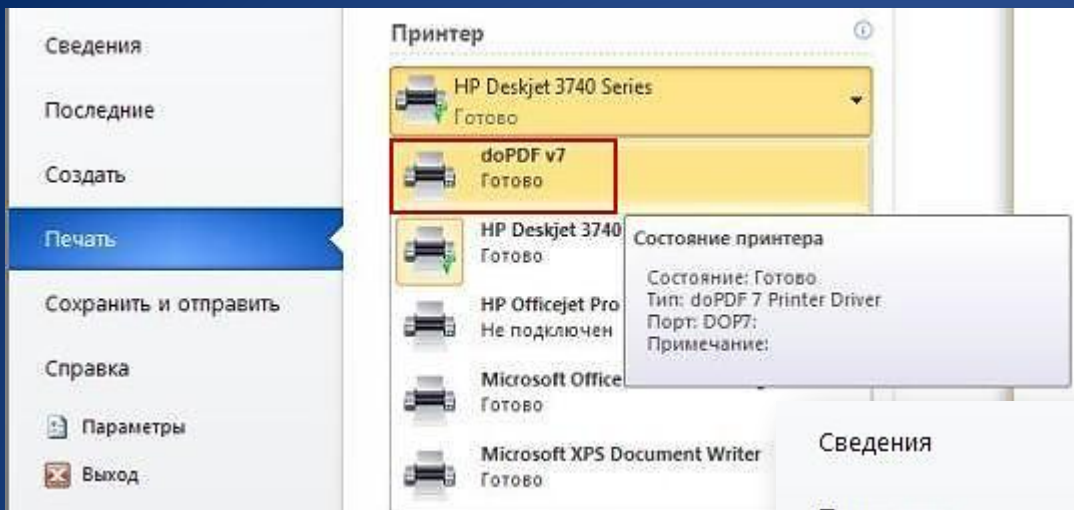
Сведения

Последние

Создать

Печать

Сохранить и отправить

Справка

Параметры

Выход

Принтер

HP Deskjet 3740 Series
Готово

doPDF v7
Готово

HP Deskjet 3740
Готово

Состояние принтера

Состояние: Готово
Тип: doPDF 7 Printer Driver
Порт: DOP7:
Примечание:

HP Officejet Pro
Не подключен

Microsoft Office
Готово

Microsoft XPS Document Writer
Готово

Сведения